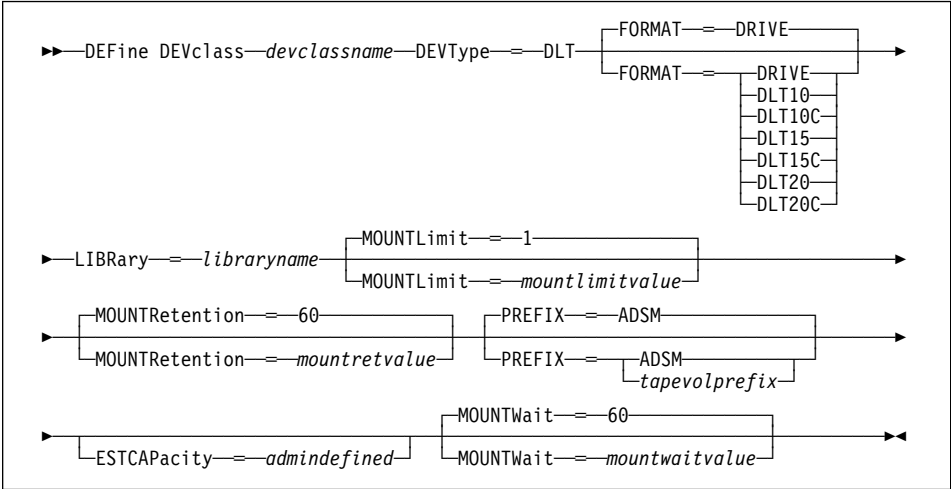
►►—DEFine DEVclass—*devclassname*—DEVType—=—DLT—FORMAT—=—DRIVE—►

FORMAT—=—DRIVE
DLT10
DLT10C
DLT15
DLT15C
DLT20
DLT20C

►—LIBRary—=—*libraryname*—MOUNTLimit—=—1—►

MOUNTLimit—=—*mountlimitvalue*

►—MOUNTRetention—=—60—PREFIX—=—ADSM—►

MOUNTRetention—=—*mountretvalue*

PREFIX—=—ADSM
*tapevolprefix*

►—ESTCAPacity—=—*admindefined*—MOUNTWait—=—60—►◄

MOUNTWait—=—*mountwaitvalue*